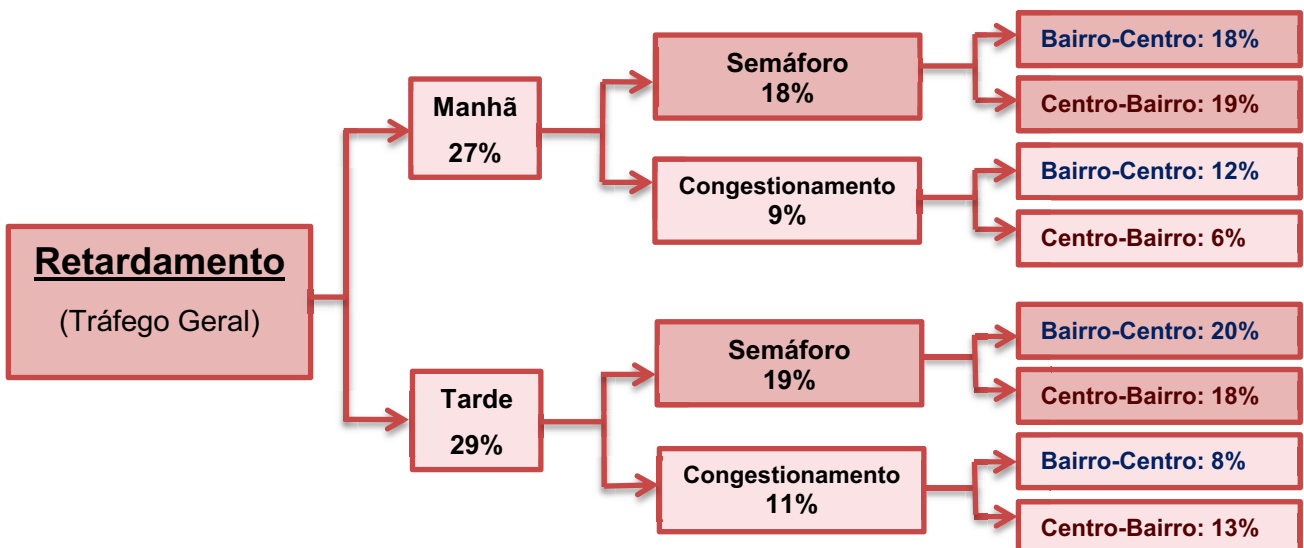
Retardamento
(Tráfego Geral)

Manhã
27%

Semáforo
18%

Bairro-Centro: 18%

Centro-Bairro: 19%

Congestionamento
9%

Bairro-Centro: 12%

Centro-Bairro: 6%

Tarde
29%

Semáforo
19%

Bairro-Centro: 20%

Centro-Bairro: 18%

Congestionamento
11%

Bairro-Centro: 8%

Centro-Bairro: 13%